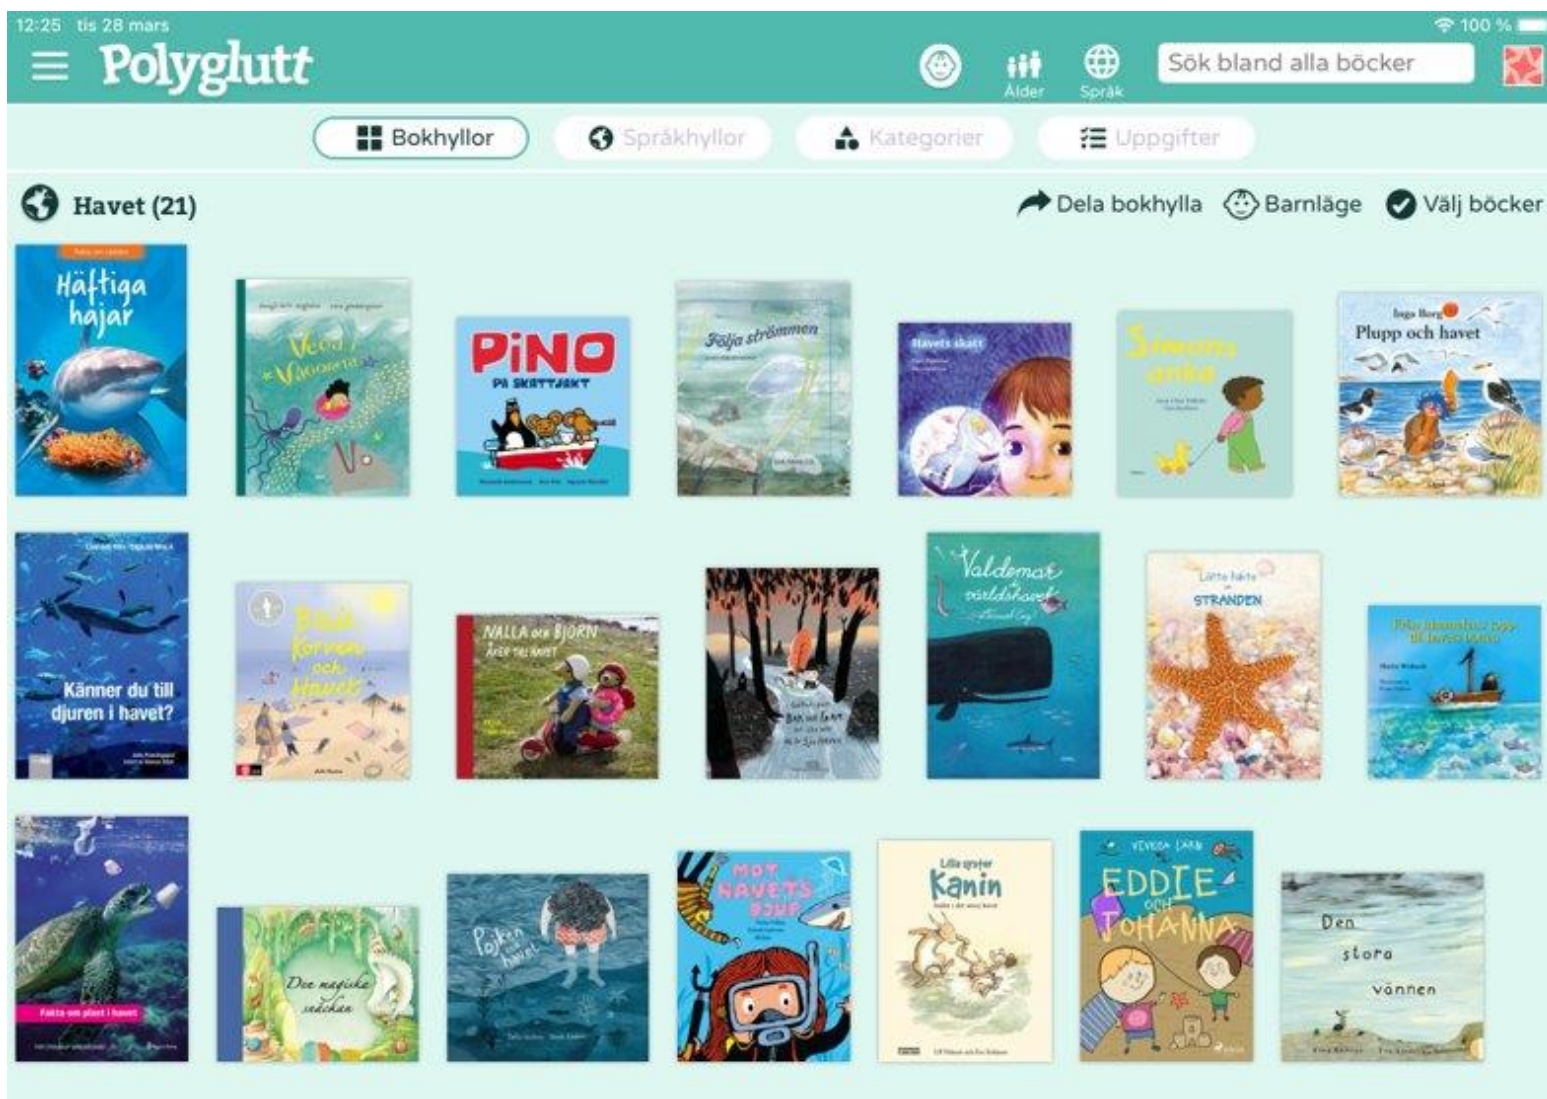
12:25 tis 28 mars

100 %

Polyglutt

Ålder

Språk

Sök bland alla böcker

Bokhyllor

Språkhyllor

Kategorier

Uppgifter

Havet (21)

Dela bokhylla

Barnläge

Välj böcker

Häftiga hajar

Vera i Vågorna

PINO PÅ SKATTJAKT

Följa strömmen

Havets skatt

Simons anka

Inga Borg

Plupp och havet

Känner du till djuren i havet?

Bolla Kornan och Havet

NALLA och BJÖRN ÅKER TILL HAVET

Valdemar världshavet

Lätta fakta STRANDEN

Fakta om plast i havet

Den magiska snäckan

Pojken och havet

MOT HAVETS DJUP

Lilla syster Kanin

VERONA LARS EDDIE OCH JOHANNA

Den stora vännen